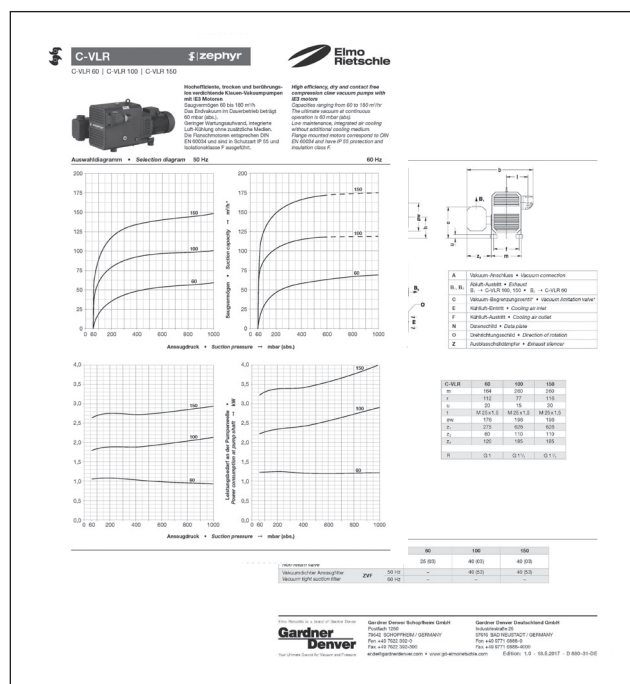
C-VLR | zephyr

Elmo Rietschle

C-VLR 60 | C-VLR 100 | C-VLR 150

Hocheffiziente, trocken und berührungslos verdichtende Klauen-Vakuumpumpen mit IE3 Motoren
Saugvermögen 60 bis 180 m³/h
Das Endvakuum im Dauerbetrieb beträgt 60 mbar (abs.).
Geringer Wartungsaufwand, integrierte Luft-Kühlung ohne zusätzliche Medien.
Die Flanschmotoren entsprechen DIN EN 60034 und sind in Schutzart IP 55 und Isolationsklasse F ausgeführt.

High efficiency, dry and contact free compression claw vacuum pumps with IE3 motors
Capacities ranging from 60 to 180 m³/hr
The ultimate vacuum at continuous operation is 60 mbar (abs).
Low maintenance, integrated air cooling without additional cooling medium.
Flange mounted motors correspond to DIN EN 60034 and have IP 55 protection and insulation class F.

Auswahldiagramm • Selection diagram 50 Hz

60 Hz

Saugvermögen • Suction capacity → m³/h

Ansaugdruck • Suction pressure → mbar (abs.)

Leistungsbedarf an der Pumpenwelle • Power consumption at pump shaft → kW

| | |
|---|---|
| A | Vakuum-Anschluss • Vacuum connection |
| B₁, B₂ | Abluft-Austritt • Exhaust B₁ → C-VLR 100, 150 • B₂ → C-VLR 60 |
| C | Vakuum-Begrenzungsventil • Vacuum limitation valve |
| E | Kühlluft-Eintritt • Cooling air inlet |
| F | Kühlluft-Austritt • Cooling air outlet |
| N | Datenschild • Data plate |
| O | Drehrichtungsschild • Direction of rotation |
| Z | Auslassschalldämpfer • Exhaust silencer |

| C-VLR | 60 | 100 | 150 |
|---|---|---|---|
| m | 164 | 260 | 260 |
| c | 112 | 77 | 115 |
| e | 20 | 15 | 20 |
| f | M 20 x 1,5 | M 20 x 1,5 | M 20 x 1,5 |
| øw | 176 | 198 | 198 |
| z₁ | 275 | 626 | 626 |
| z₂ | 80 | 110 | 110 |
| z₃ | 120 | 185 | 185 |
| R | G 1 | G 1½ | G 1½ |

| | | 60 | 100 | 150 |
|---|---|---|---|---|
| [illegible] | | 25 (60) | 40 (60) | 40 (60) |
| Vakuumdichter Ansaugfilter / Vacuum tight suction filter | ZVF 50 Hz | 40 (60) | 40 (60) | 40 (60) |
| | 60 Hz | – | – | – |

Elmo Rietschle is a brand of Gardner Denver
Gardner Denver
Your Ultimate Source for Vacuum and Pressure

Gardner Denver Schopfheim GmbH
Postfach 1260
79642 SCHOPFHEIM / GERMANY
Fon +49 7622 392-0
Fax +49 7622 392-300

Gardner Denver Deutschland GmbH
Industriestraße 26
97616 BAD NEUSTADT / GERMANY
Fon +49 9771 6888-0
Fax +49 9771 6888-4000

er.de@gardnerdenver.com • www.gd-elmorietschle.com Edition: 1.0 - 18.5.2017 - D-880-31-DE